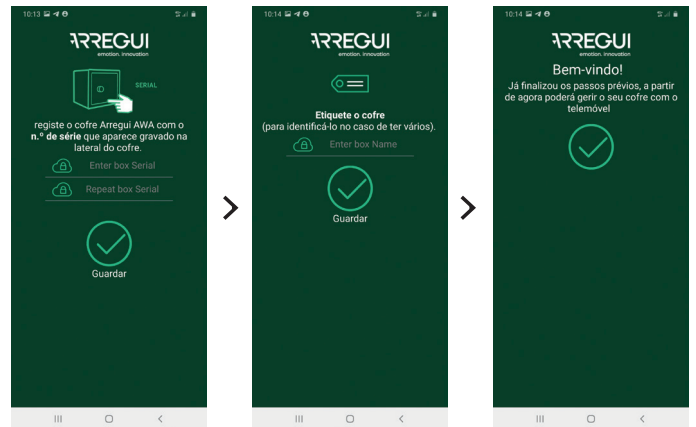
10:13

ARREGUI
emotion. innovation

ID

SERIAL

registe o cofre Arregui AWA com o **n.º de série** que aparece gravado na lateral do cofre.

Enter box Serial

Repeat box Serial

Guardar

10:14

ARREGUI
emotion. innovation

Etiquete o cofre
(para identificá-lo no caso de ter vários).

Enter box Name

Guardar

10:14

ARREGUI
emotion. innovation

Bem-vindo!
Já finalizou os passos prévios, a partir de agora poderá gerir o seu cofre com o telemóvel